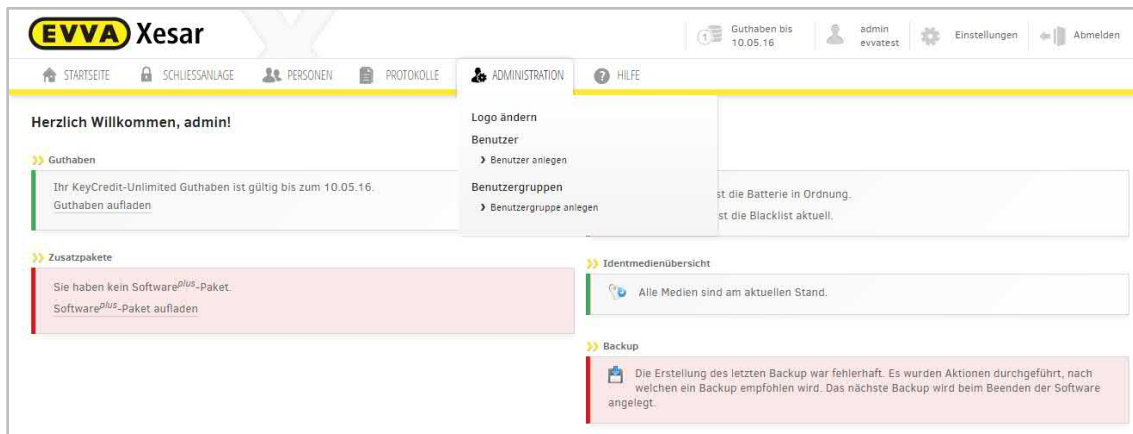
EVVA Xesar

Guthaben bis 10.05.16
admin evvatest
Einstellungen
Abmelden

STARTSEITE SCHLIESSANLAGE PERSONEN PROTOKOLLE ADMINISTRATION HILFE

Logo ändern
Benutzer
› Benutzer anlegen
Benutzergruppen
› Benutzergruppe anlegen

Herzlich Willkommen, admin!

Guthaben

Ihr KeyCredit-Unlimited Guthaben ist gültig bis zum 10.05.16.
Guthaben aufladen

st die Batterie in Ordnung.
st die Blacklist aktuell.

Zusatzpakete

Sie haben kein Software$^{plus}$-Paket.
Software$^{plus}$-Paket aufladen

Identmedienübersicht

Alle Medien sind am aktuellen Stand.

Backup

Die Erstellung des letzten Backup war fehlerhaft. Es wurden Aktionen durchgeführt, nach welchen ein Backup empfohlen wird. Das nächste Backup wird beim Beenden der Software angelegt.